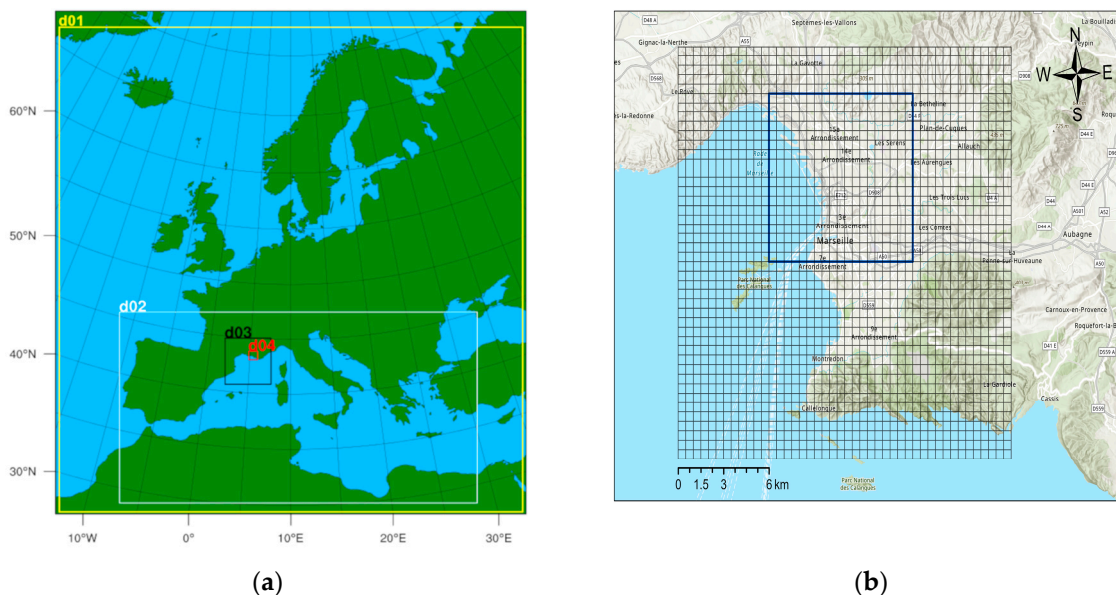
d01

60°N

50°N

40°N

30°N

d02

d03

d04

10°W 0° 10°E 20°E 30°E

(a)

D48 A
Septèmes-les-Vallons
La Bouilladi
Gignac-la-Nerthe
A55
La Gavotte
D568
Le Rove
375 m
D908
es-la-Redonne
La Bethéline
15e Arrondissement
D4 E
Plan-de-Cuques
Allauch
14e Arrondissement
Les Sarrens
Rade de Marseille
Les Aurengues
D908
Les Trois Lucs
3e Arrondissement
Les Camoins
Marseille
7e Arrondissement
A50
D4 A
Aubagne
Penne-sur-Huveaune
Parc National des Calanques
D559
9e Arrondissement
Carnoux-en-Provence
Roquefort-la-B
Montredon
La Gardiole
Cassis
Callelongue
D559
Parc National des Calanques
A501
A52
D44
D41 E
D559 A
A50

N
W E
S

0 1.5 3 6 km

(b)